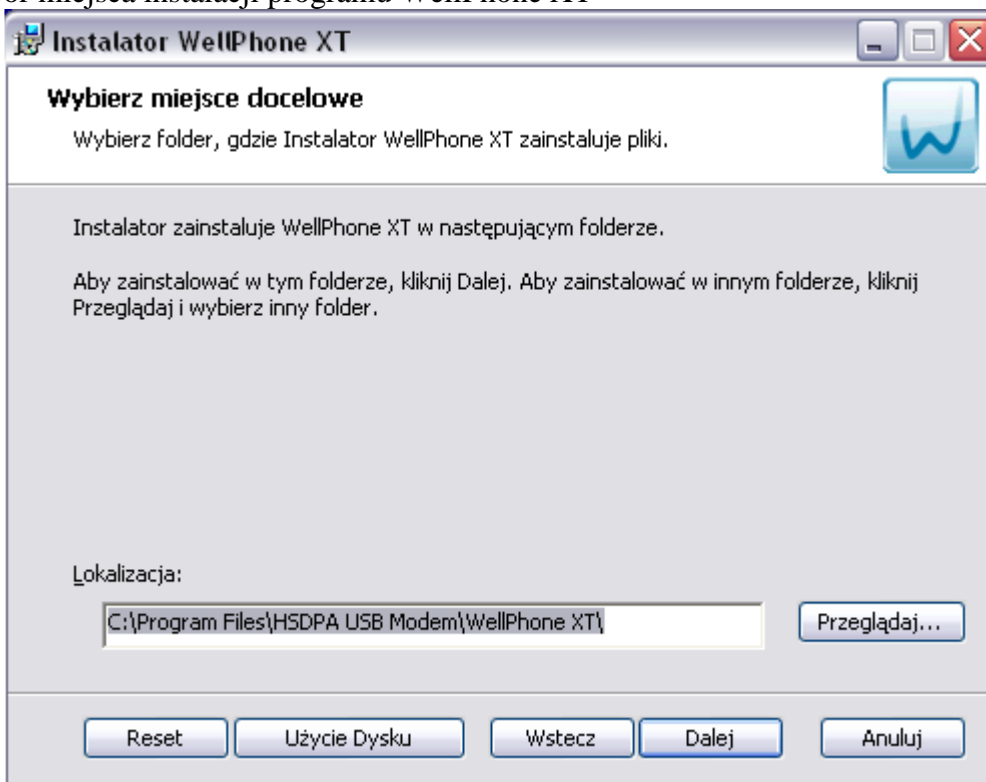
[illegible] miejsca instalacji programu WellPhone XT

Instalator WellPhone XT

Wybierz miejsce docelowe

Wybierz folder, gdzie Instalator WellPhone XT zainstaluje pliki.

Instalator zainstaluje WellPhone XT w następującym folderze.

Aby zainstalować w tym folderze, kliknij Dalej. Aby zainstalować w innym folderze, kliknij Przeglądaj i wybierz inny folder.

Lokalizacja:

C:\Program Files\HSDPA USB Modem\WellPhone XT\

Przeglądaj...

Reset

Użycie Dysku

Wstecz

Dalej

Anuluj